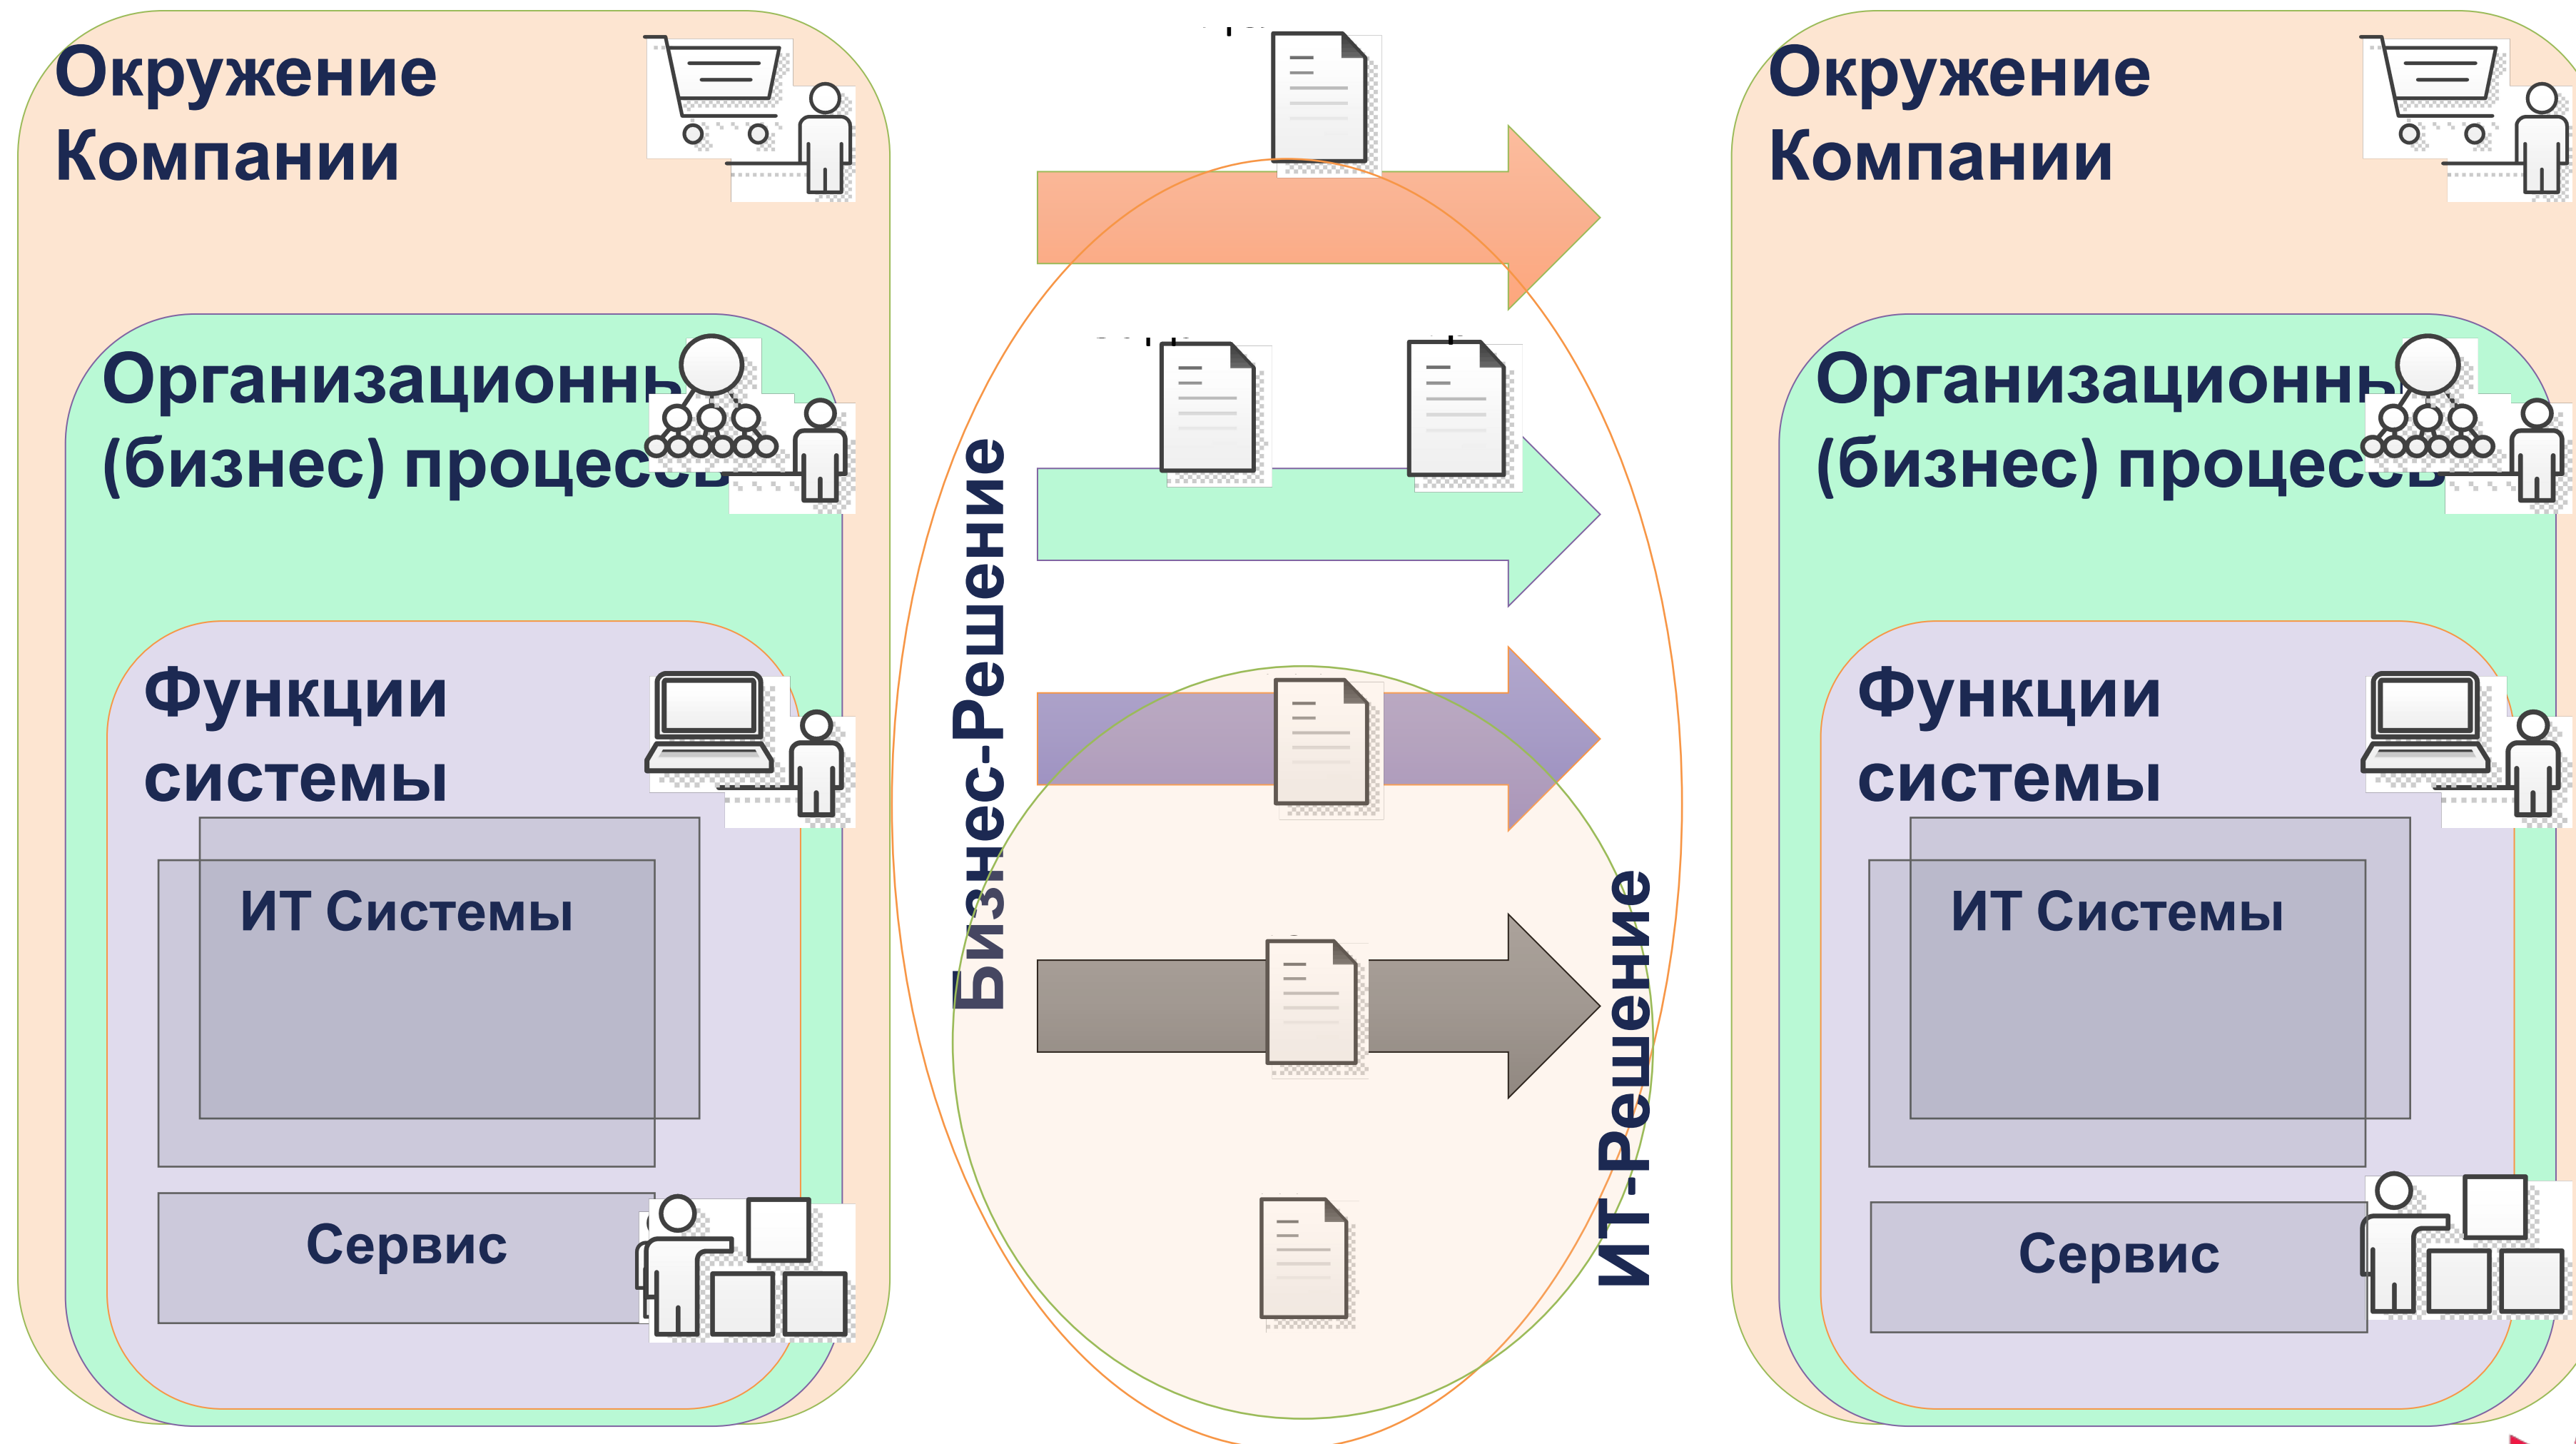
Окружение Компании

Организационнь (бизнес) процесс

Функции системы

ИТ Системы

Сервис

Бизнес-Решение

ИТ-Решение

Окружение Компании

Организационнь (бизнес) процесс

Функции системы

ИТ Системы

Сервис